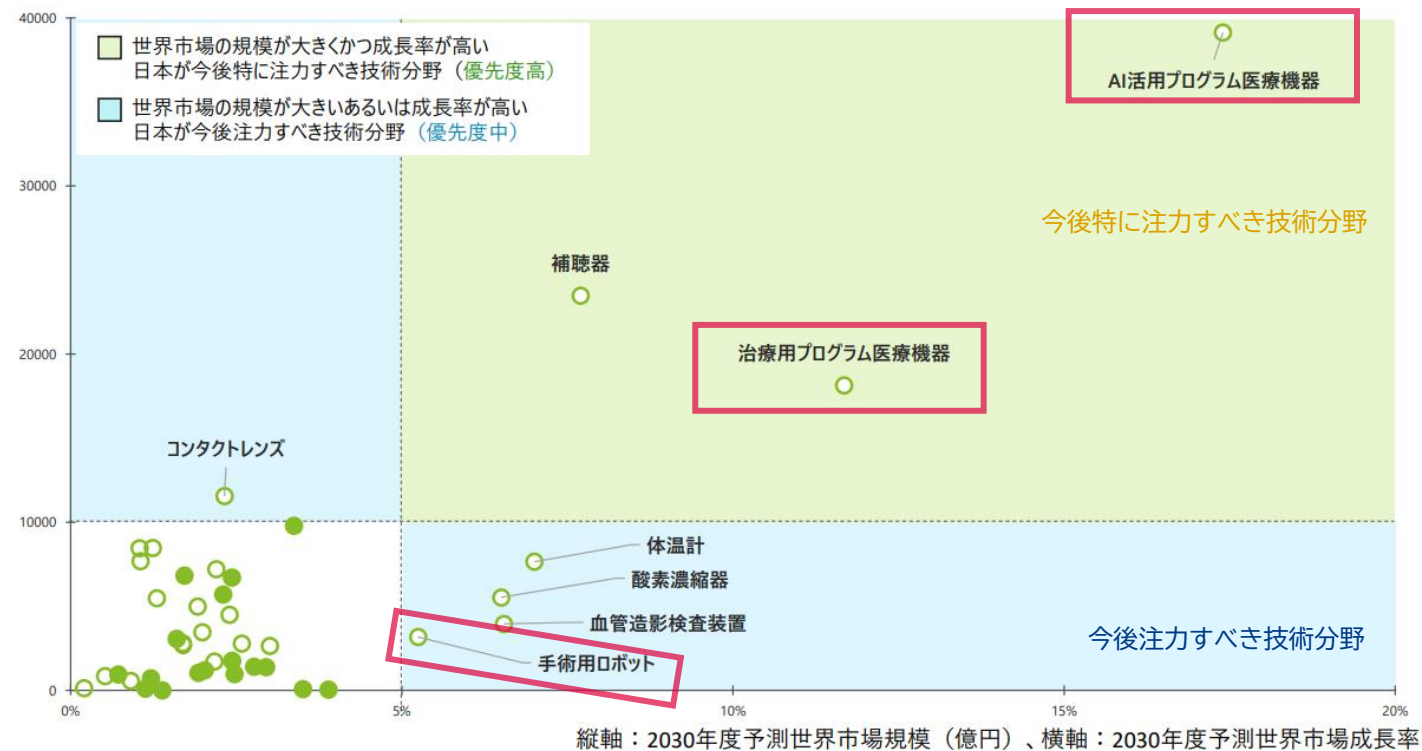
世界市場の規模が大きくかつ成長率が高い
日本が今後特に注力すべき技術分野（優先度高）

世界市場の規模が大きいあるいは成長率が高い
日本が今後注力すべき技術分野（優先度中）

AI活用プログラム医療機器

今後特に注力すべき技術分野

補聴器

治療用プログラム医療機器

コンタクトレンズ

体温計

酸素濃縮器

血管造影検査装置

手術用ロボット

今後注力すべき技術分野

40000
30000
20000
10000
0

0%
5%
10%
15%
20%

縦軸：2030年度予測世界市場規模（億円）、横軸：2030年度予測世界市場成長率